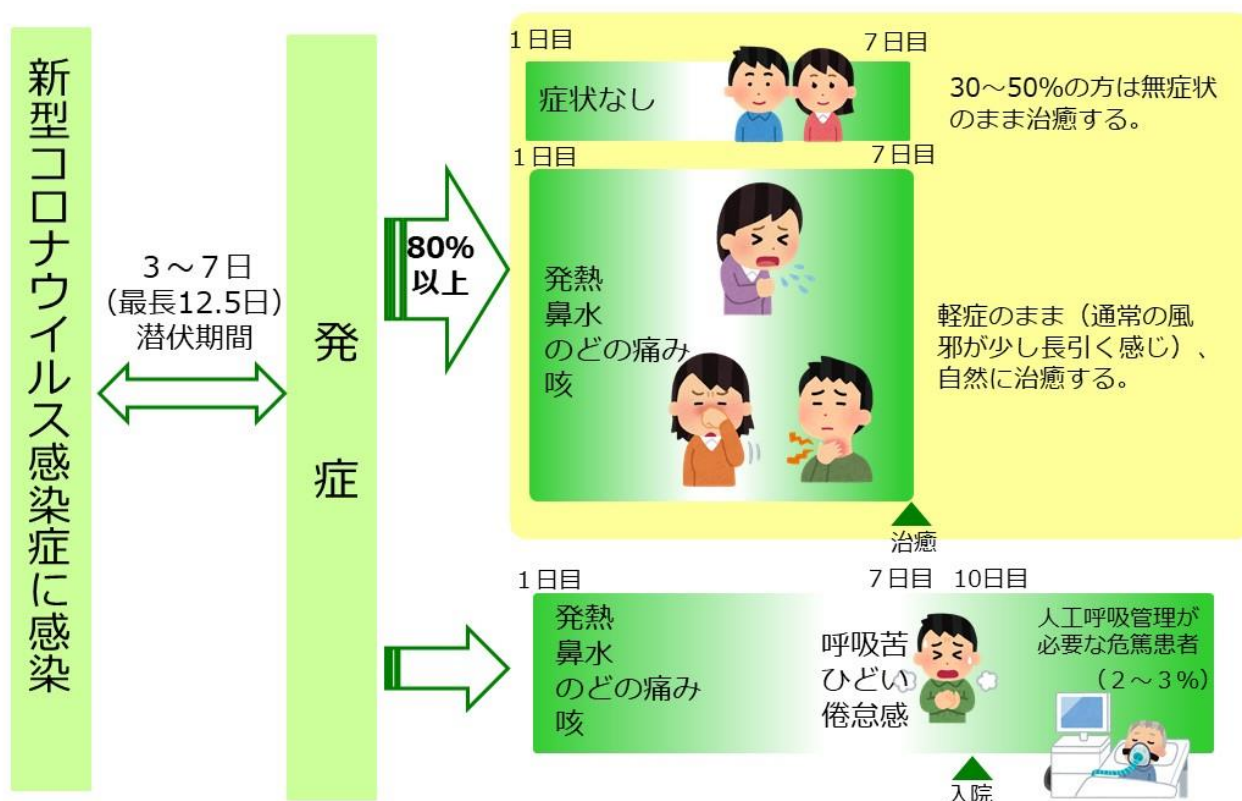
新型コロナウイルス感染症に感染

3～7日
(最長12.5日)
潜伏期間

発症

80%
以上

1日目　7日目
症状なし

30～50%の方は無症状のまま治癒する。

1日目　7日目
発熱
鼻水
のどの痛み
咳

軽症のまま（通常の風邪が少し長引く感じ）、自然に治癒する。

治癒

1日目　7日目　10日目
発熱
鼻水
のどの痛み
咳

呼吸苦
ひどい
倦怠感

人工呼吸管理が必要な危篤患者
（2～3%）

入院